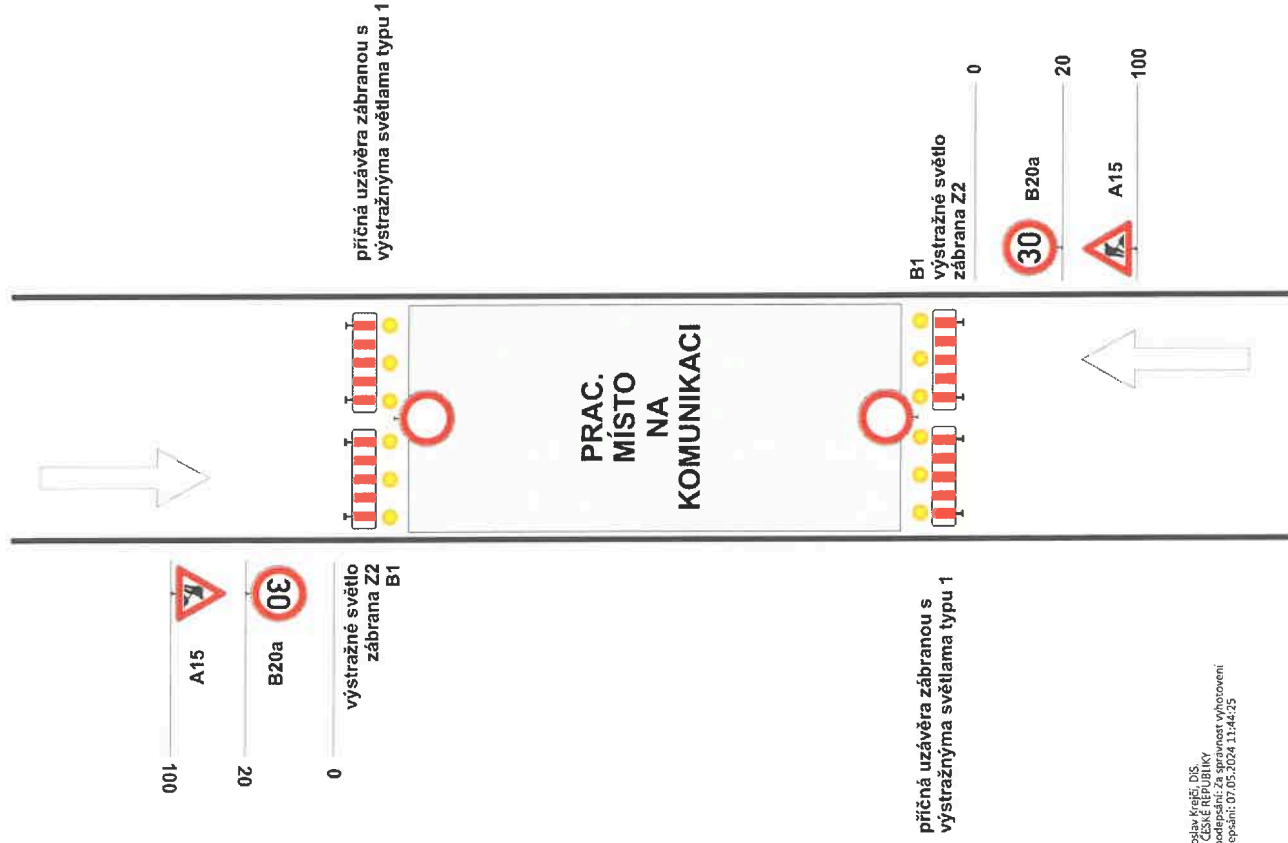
příčná uzávěra zábranou s výstražnými světlama typu 1

0
20
100

B1
výstražné světlo zábrana Z2

B20a
30

A15

PRAC. MÍSTO NA KOMUNIKACI

A15

30
B20a

výstražné světlo zábrana Z2
B1

100
20
0

příčná uzávěra zábranou s výstražnými světlama typu 1

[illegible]slav Krejčí, DiS.
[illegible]ČESKÉ REPUBLIKY
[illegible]odepsání: za správnost vyhotovení
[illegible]epsání: 07.05.2024 11:44:25